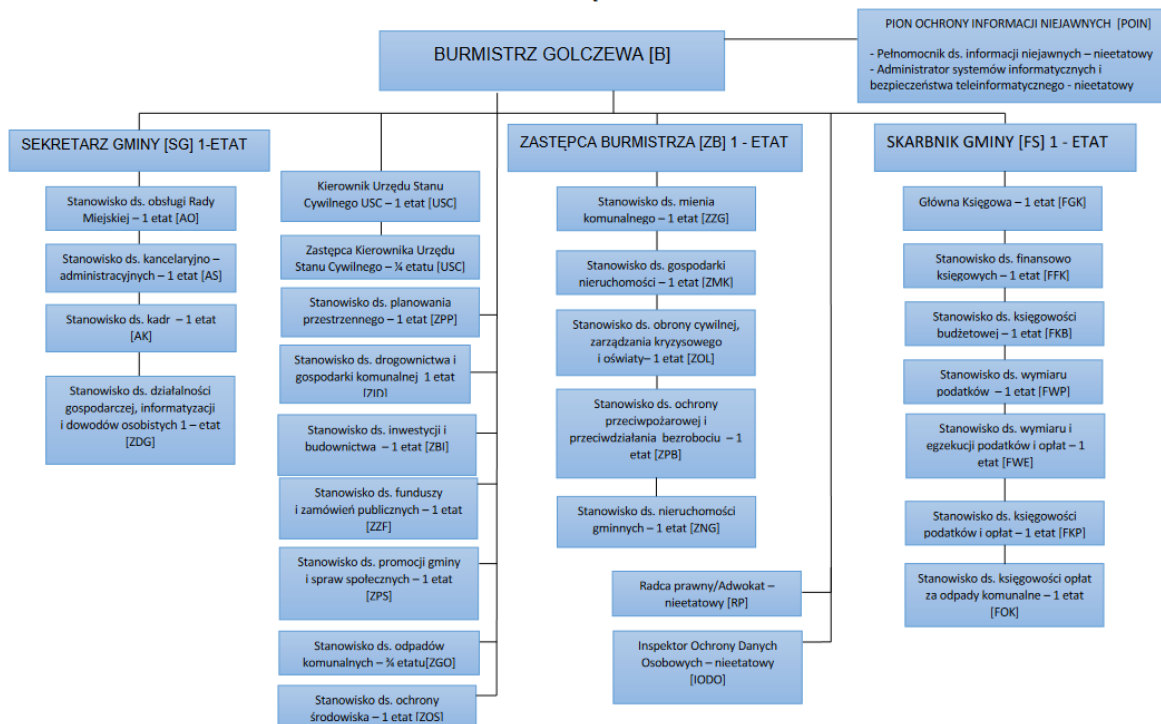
BURMISTRZ GOLCZEWA [B]

PION OCHRONY INFORMACJI NIEJAWNYCH [POIN]

- Pełnomocnik ds. informacji niejawnych – nieetatowy
- Administrator systemów informatycznych i bezpieczeństwa teleinformatycznego - nieetatowy

SEKRETARZ GMINY [SG] 1-ETAT

Stanowisko ds. obsługi Rady Miejskiej – 1 etat [AO]

Stanowisko ds. kancelaryjno – administracyjnych – 1 etat [AS]

Stanowisko ds. kadr – 1 etat [AK]

Stanowisko ds. działalności gospodarczej, informatyzacji i dowodów osobistych 1 – etat [ZDG]

Kierownik Urzędu Stanu Cywilnego USC – 1 etat [USC]

Zastępca Kierownika Urzędu Stanu Cywilnego – ¼ etatu [USC]

Stanowisko ds. planowania przestrzennego – 1 etat [ZPP]

Stanowisko ds. drogownictwa i gospodarki komunalnej 1 etat [ZID]

Stanowisko ds. inwestycji i budownictwa – 1 etat [ZBI]

Stanowisko ds. funduszy i zamówień publicznych – 1 etat [ZZF]

Stanowisko ds. promocji gminy i spraw społecznych – 1 etat [ZPS]

Stanowisko ds. odpadów komunalnych – ¾ etatu[ZGO]

Stanowisko ds. ochrony środowiska – 1 etat [ZOS]

ZASTĘPCA BURMISTRZA [ZB] 1 - ETAT

Stanowisko ds. mienia komunalnego – 1 etat [ZZG]

Stanowisko ds. gospodarki nieruchomości – 1 etat [ZMK]

Stanowisko ds. obrony cywilnej, zarządzania kryzysowego i oświaty– 1 etat [ZOL]

Stanowisko ds. ochrony przeciwpożarowej i przeciwdziałania bezrobociu – 1 etat [ZPB]

Stanowisko ds. nieruchomości gminnych – 1 etat [ZNG]

Radca prawny/Adwokat – nieetatowy [RP]

Inspektor Ochrony Danych Osobowych – nieetatowy [IODO]

SKARBNIK GMINY [FS] 1 - ETAT

Główna Księgowa – 1 etat [FGK]

Stanowisko ds. finansowo księgowych – 1 etat [FFK]

Stanowisko ds. księgowości budżetowej – 1 etat [FKB]

Stanowisko ds. wymiaru podatków – 1 etat [FWP]

Stanowisko ds. wymiaru i egzekucji podatków i opłat – 1 etat [FWE]

Stanowisko ds. księgowości podatków i opłat – 1 etat [FKP]

Stanowisko ds. księgowości opłat za odpady komunalne – 1 etat [FOK]